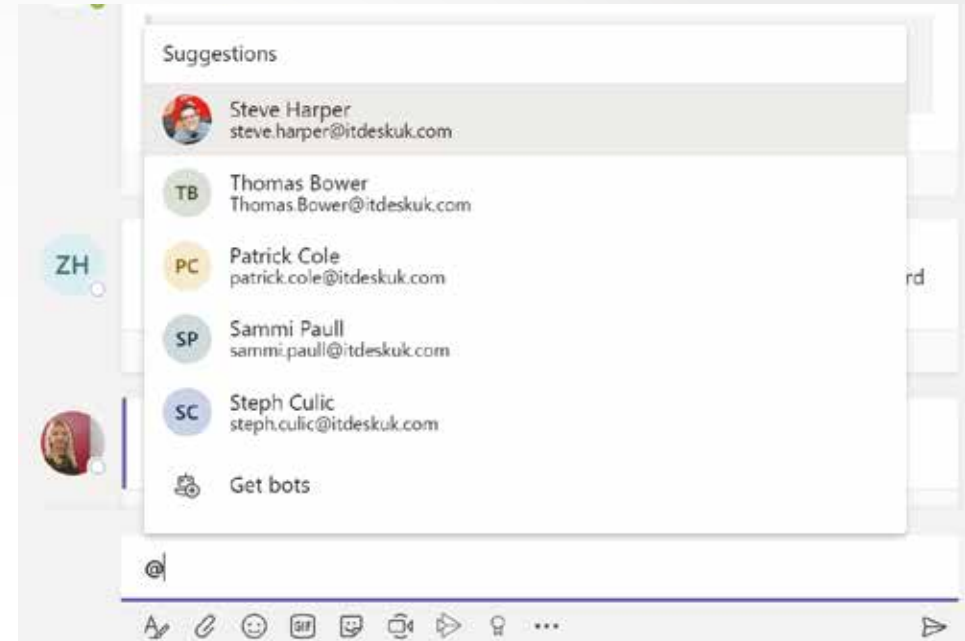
Suggestions

Steve Harper
steve.harper@itdeskuk.com

TB Thomas Bower
Thomas.Bower@itdeskuk.com

ZH

PC Patrick Cole
patrick.cole@itdeskuk.com

rd

SP Sammi Paull
sammi.paull@itdeskuk.com

SC Steph Culic
steph.culic@itdeskuk.com

Get bots

@

GIF

...